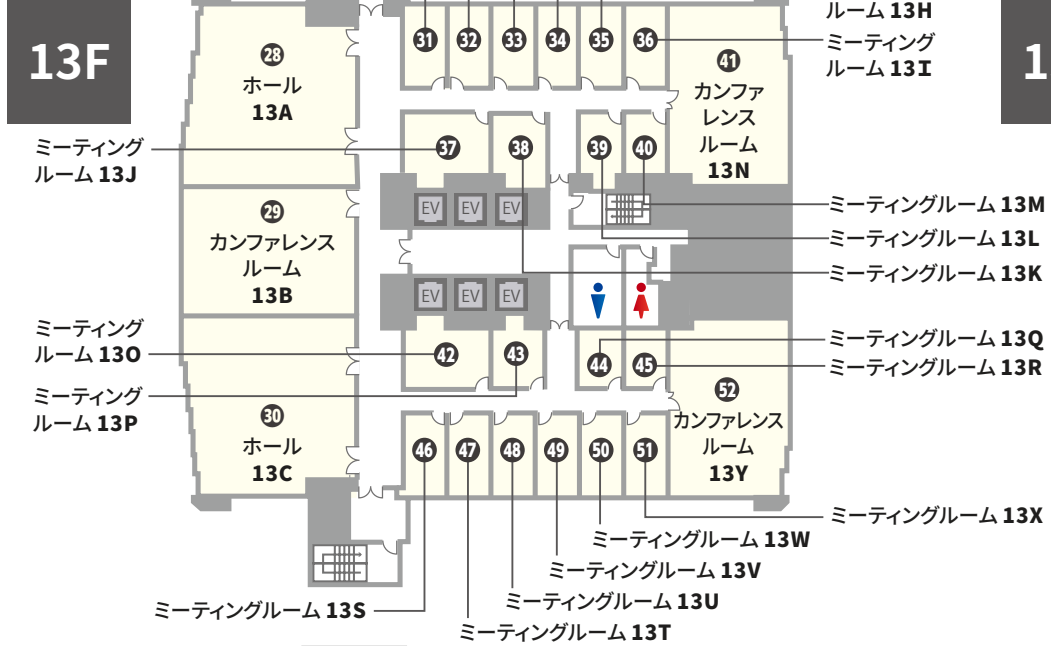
13F

1

ルーム 13H

31 32 33 34 35 36

ミーティング
ルーム 13I

28
ホール
13A

41
カンファ
レンス
ルーム
13N

ミーティング
ルーム 13J

37 38 39 40

EV EV EV

29
カンファレンス
ルーム
13B

ミーティングルーム 13M
ミーティングルーム 13L
ミーティングルーム 13K

EV EV EV

ミーティング
ルーム 13O

42 43

ミーティングルーム 13Q
ミーティングルーム 13R

44 45

ミーティング
ルーム 13P

52
カンファレンス
ルーム
13Y

30
ホール
13C

46 47 48 49 50 51

ミーティングルーム 13X
ミーティングルーム 13W
ミーティングルーム 13V
ミーティングルーム 13U
ミーティングルーム 13S
ミーティングルーム 13T